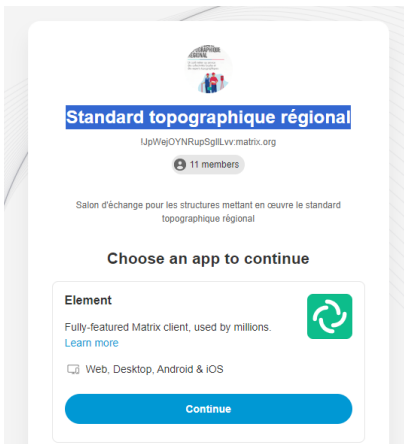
Standard topographique régional

!JpWejOYNRupSgllLvv:matrix.org

11 members

Salon d'échange pour les structures mettant en œuvre le standard topographique régional

Choose an app to continue

Element

Fully-featured Matrix client, used by millions.
Learn more

Web, Desktop, Android & iOS

Continue